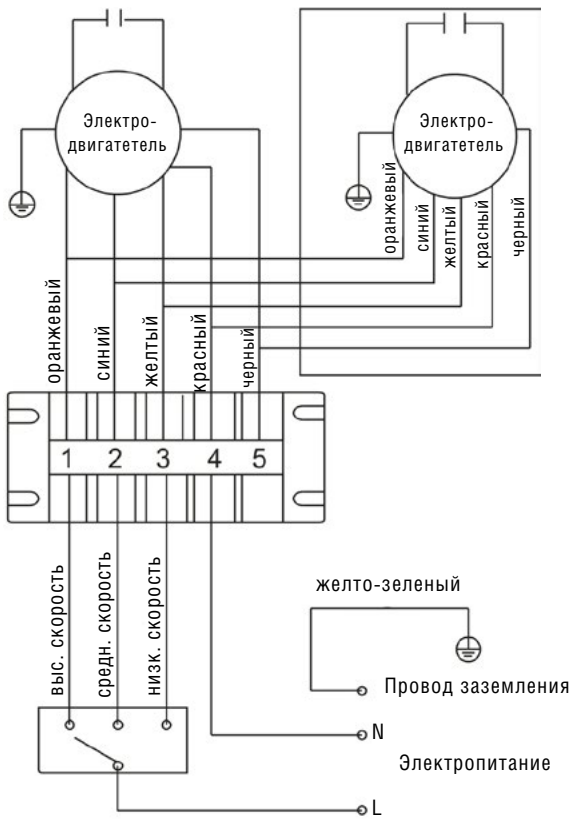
Электро-двигатетель

Электро-двигатетель

оранжевый
синий
желтый
красный
черный

оранжевый
синий
желтый
красный
черный

1 2 3 4 5

выс. скорость
средн. скорость
низк. скорость

желто-зеленый

Провод заземления

N

Электропитание

L